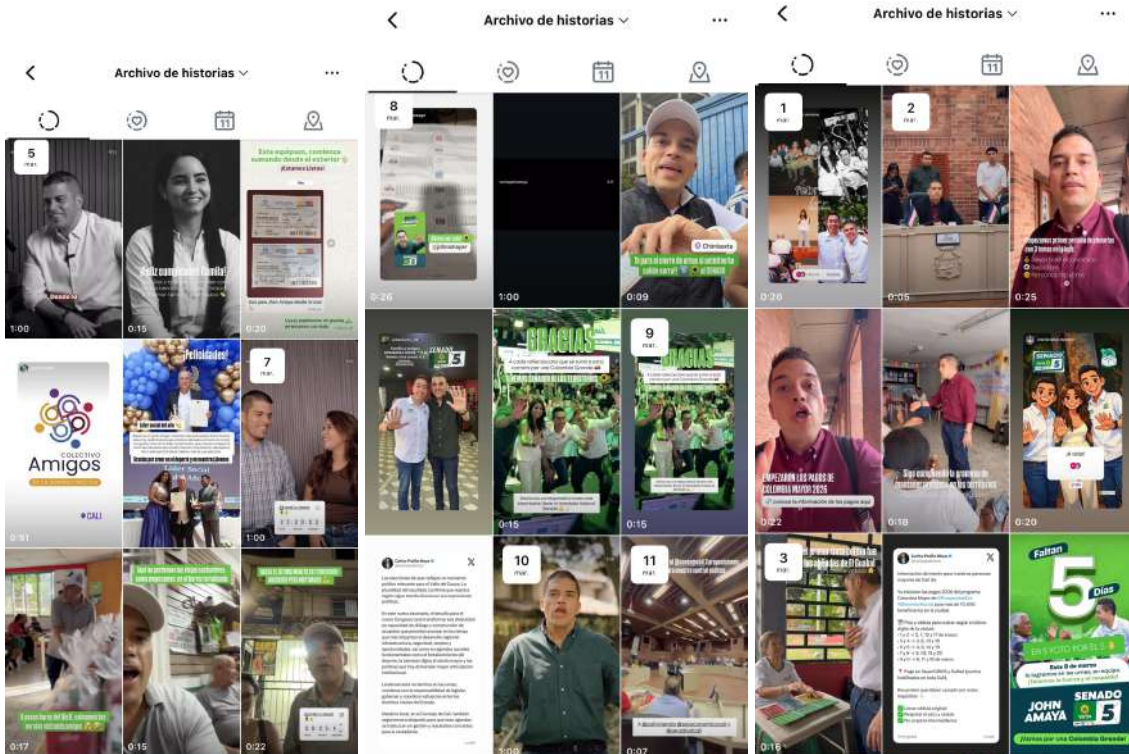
Archivo de historias

5
mar.

1:00

¡Feliz cumpleaños Camila!

0:15

Este equipazo, continúa sumando desde el exterior
¡Estamos Listos!

0:20

COLECTIVO
Amigos
CALI

0:51

¡Felicidades!

7
mar.

1:00

0:17

0:15

0:22

Archivo de historias

8
mar.

0:26

1:00

Chiminorte

0:09

GRACIAS

9
mar.

GRACIAS

0:15

0:15

10
mar.

11
mar.

0:07

Archivo de historias

1
mar.

0:20

2
mar.

0:05

0:25

EMPEZARON LOS PAGOS DE COLOMBIA MAYOR 2026

0:22

0:18

SENADO
5

0:20

3
mar.

0:16

Faltan
5
Días

Este 8 de marzo

JOHN AMAYA
SENADO
5

¡Vamos por una Colombia Grande!